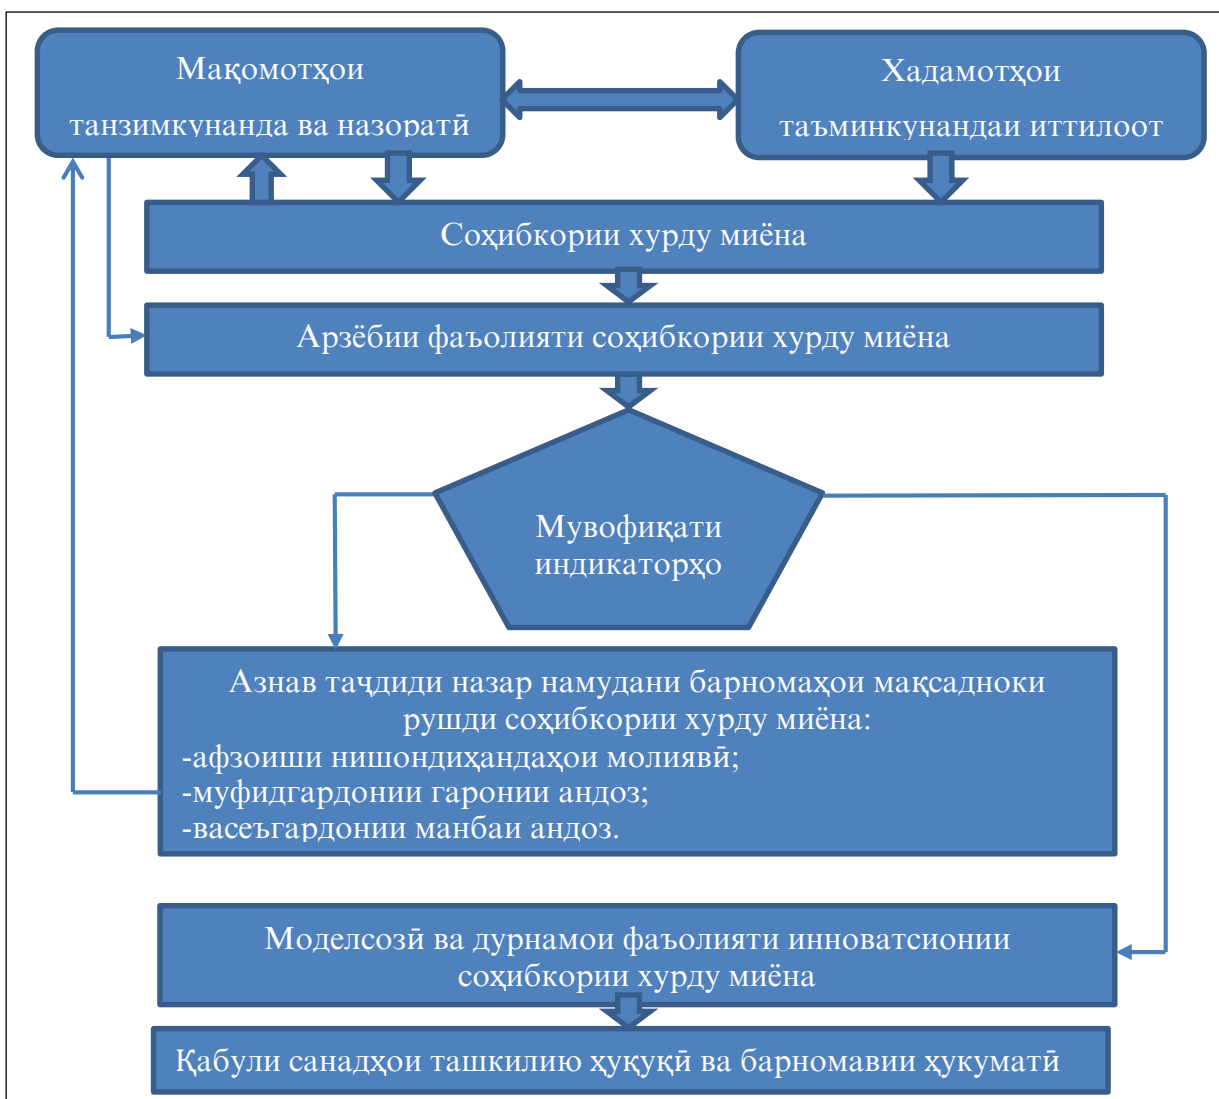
Мақомотҳои танзимкунанда ва назоратӣ

Хадамотҳои таъминкунандаи иттилоот

Соҳибкории хурду миёна

Арзёбии фаъолияти соҳибкории хурду миёна

Мувофиқати индикаторҳо

Азнав таҷдиди назар намудани барномаҳои мақсадноки рушди соҳибкории хурду миёна:
-афзоиши нишондиҳандаҳои молиявӣ;
-муфидгардонии гаронии андоз;
-васеъгардонии манбаи андоз.

Моделсозӣ ва дурнамои фаъолияти инноватсионии соҳибкории хурду миёна

Қабули санадҳои ташкилию ҳуқуқӣ ва барномавии ҳукуматӣ